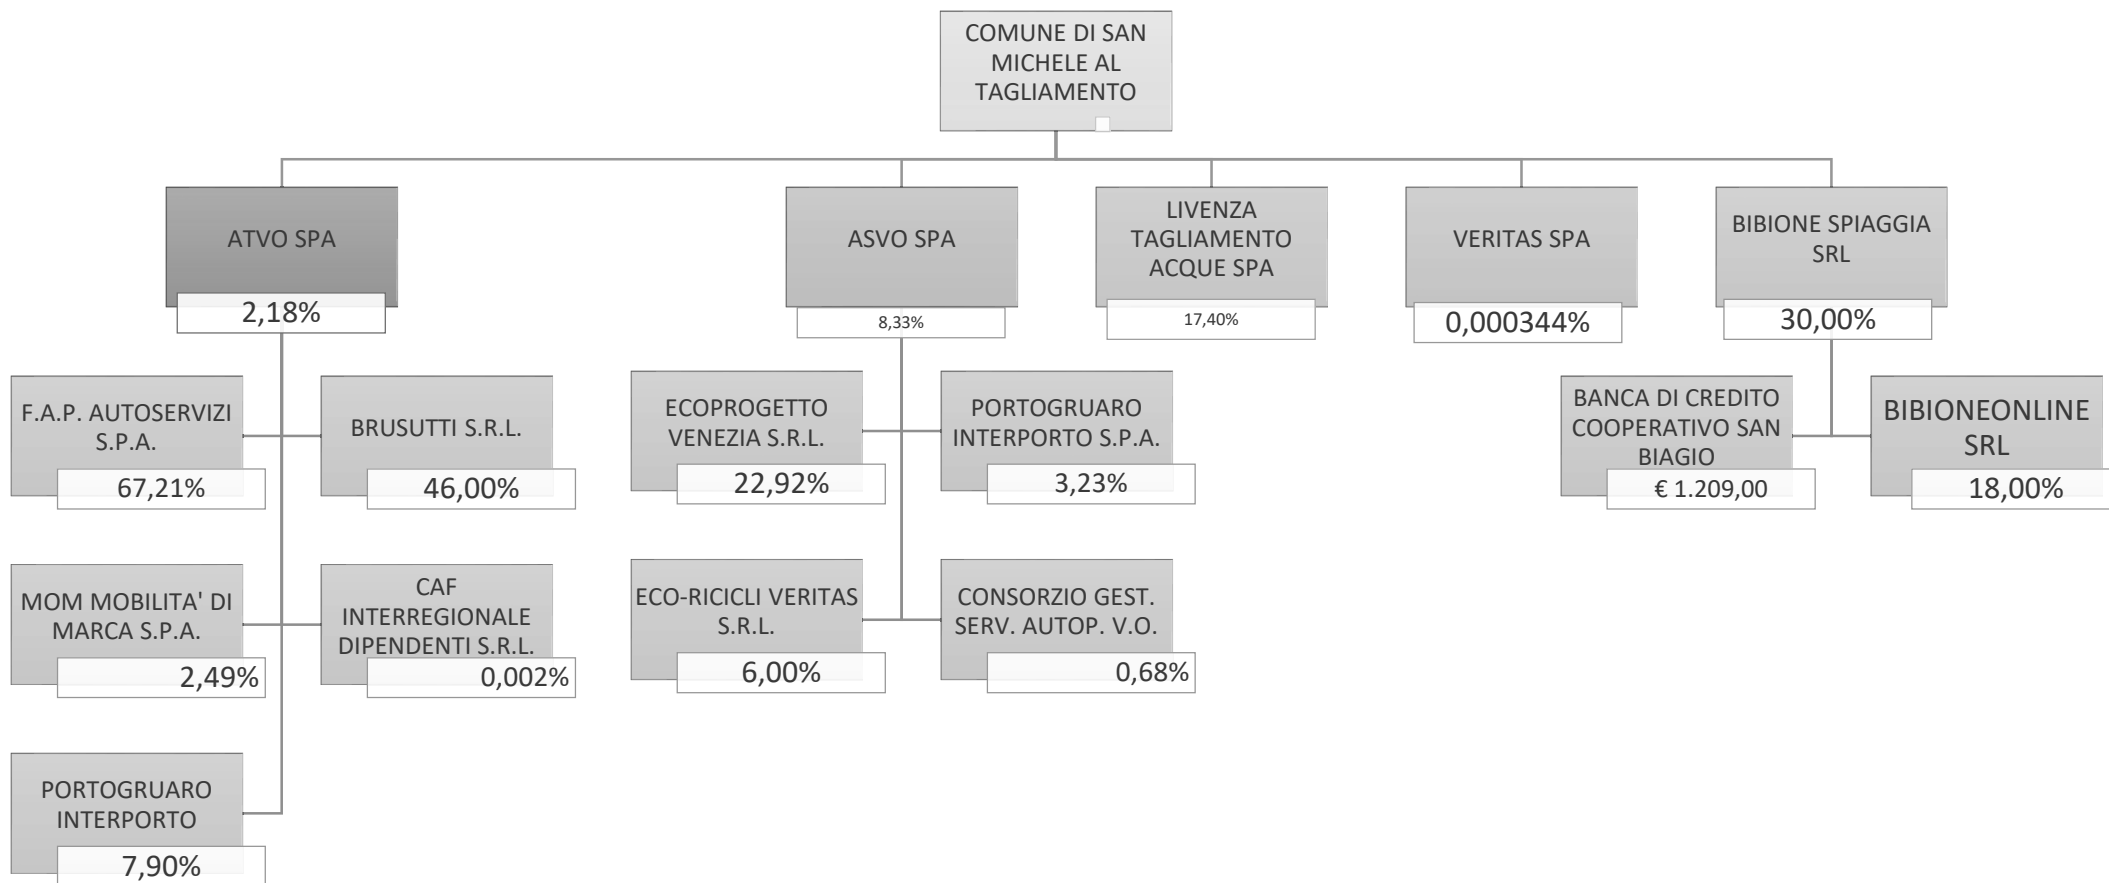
COMUNE DI SAN MICHELE AL TAGLIAMENTO

ATVO SPA
2,18%

ASVO SPA
8,33%

LIVENZA TAGLIAMENTO ACQUE SPA
17,40%

VERITAS SPA
0,000344%

BIBIONE SPIAGGIA SRL
30,00%

F.A.P. AUTOSERVIZI S.P.A.
67,21%

BRUSUTTI S.R.L.
46,00%

MOM MOBILITA' DI MARCA S.P.A.
2,49%

CAF INTERREGIONALE DIPENDENTI S.R.L.
0,002%

PORTOGRUARO INTERPORTO
7,90%

ECOPROGETTO VENEZIA S.R.L.
22,92%

PORTOGRUARO INTERPORTO S.P.A.
3,23%

ECO-RICICLI VERITAS S.R.L.
6,00%

CONSORZIO GEST. SERV. AUTOP. V.O.
0,68%

BANCA DI CREDITO COOPERATIVO SAN BIAGIO
€ 1.209,00

BIBIONEONLINE SRL
18,00%